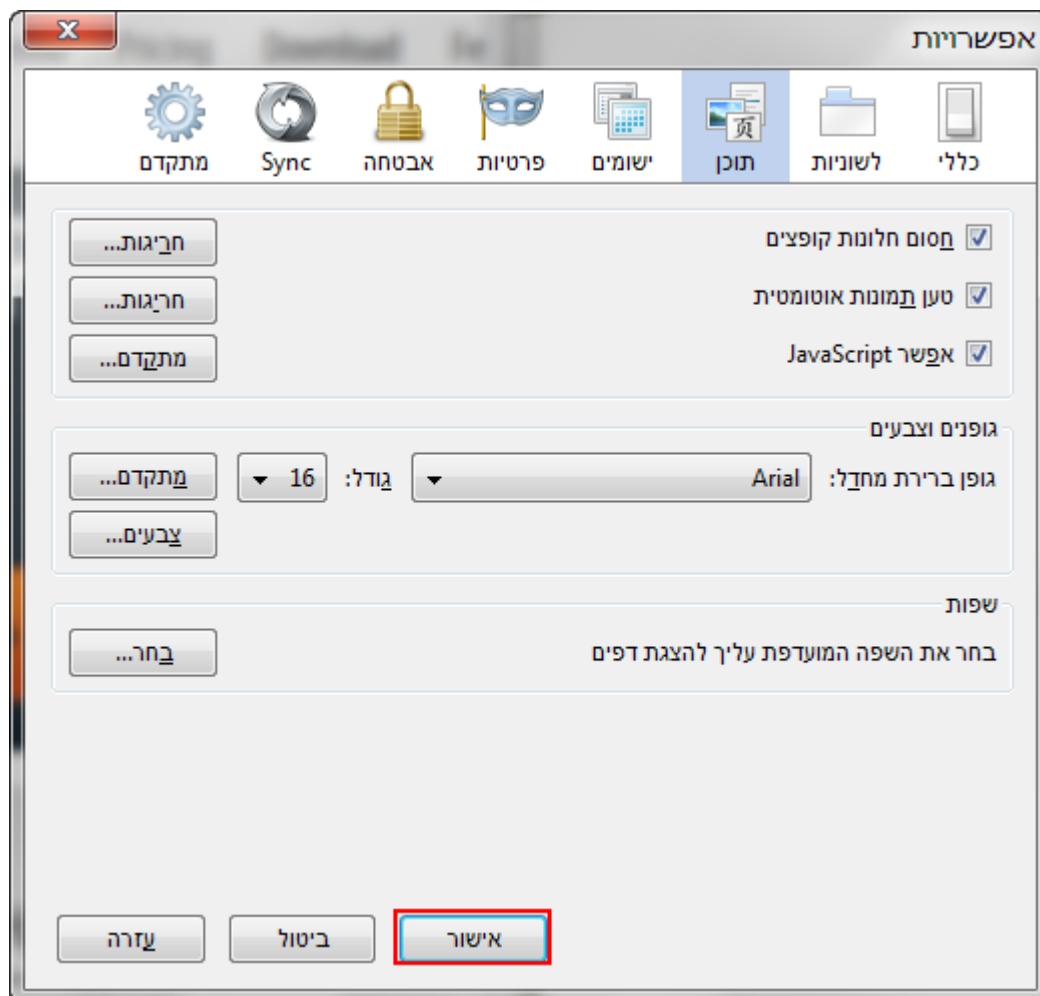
אפשרויות

כללי
לשוניות
תוכן
ישומים
פרטיות
אבטחה
Sync
מתקדם

חסום חלונות קופצים
חריגות...

טען תמונות אוטומטית
חריגות...

אפשר JavaScript
מתקדם...

גופנים וצבעים
גופן ברירת מחדל: Arial
גודל: 16
מתקדם...
צבעים...

שפות
בחר את השפה המועדפת עליך להצגת דפים
בחר...

אישור
ביטול
עזרה